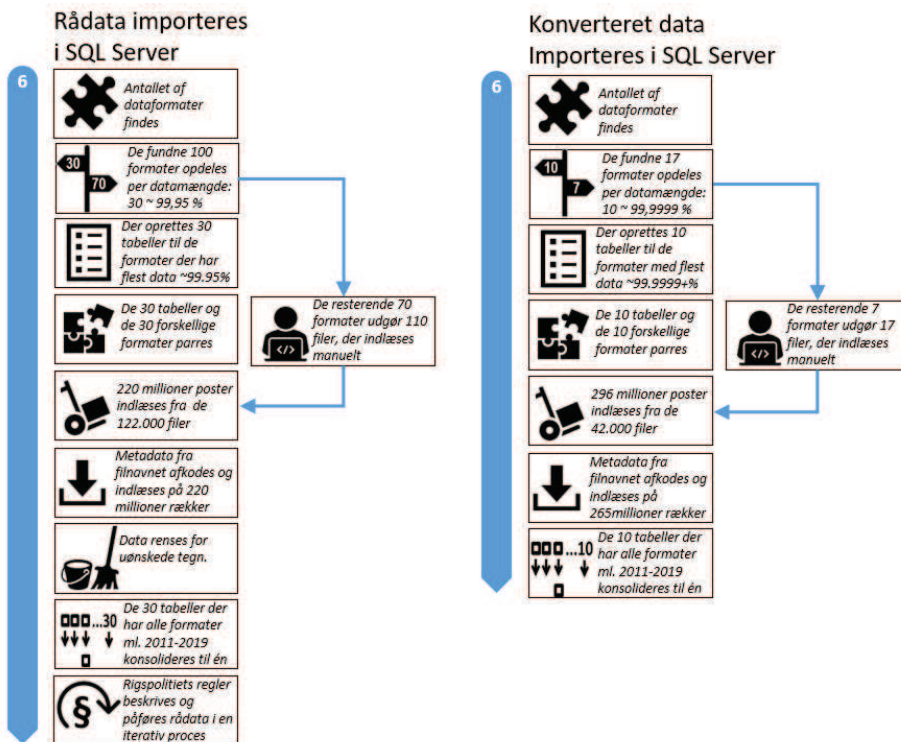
Rådata importeres i SQL Server

6

Antallet af dataformater findes

30
70
De fundne 100 formater opdeles per datamængde: 30 ~ 99,95 %

Der oprettes 30 tabeller til de formater der har flest data ~99.95%

De 30 tabeller og de 30 forskellige formater parres

De resterende 70 formater udgør 110 filer, der indlæses manuelt

220 millioner poster indlæses fra de 122.000 filer

Metadata fra filnavnet afkodes og indlæses på 220 millioner rækker

Data renses for uønskede tegn.

...30
De 30 tabeller der har alle formater ml. 2011-2019 konsolideres til én

§
Rigspolitiets regler beskrives og påføres rådata i en iterativ proces

Konverteret data Importeres i SQL Server

6

Antallet af dataformater findes

10
7
De fundne 17 formater opdeles per datamængde: 10 ~ 99,9999 %

Der oprettes 10 tabeller til de formater med flest data ~99.9999+%

De 10 tabeller og de 10 forskellige formater parres

De resterende 7 formater udgør 17 filer, der indlæses manuelt

296 millioner poster indlæses fra de 42.000 filer

Metadata fra filnavnet afkodes og indlæses på 265millioner rækker

...10
De 10 tabeller der har alle formater ml. 2011-2019 konsolideres til én